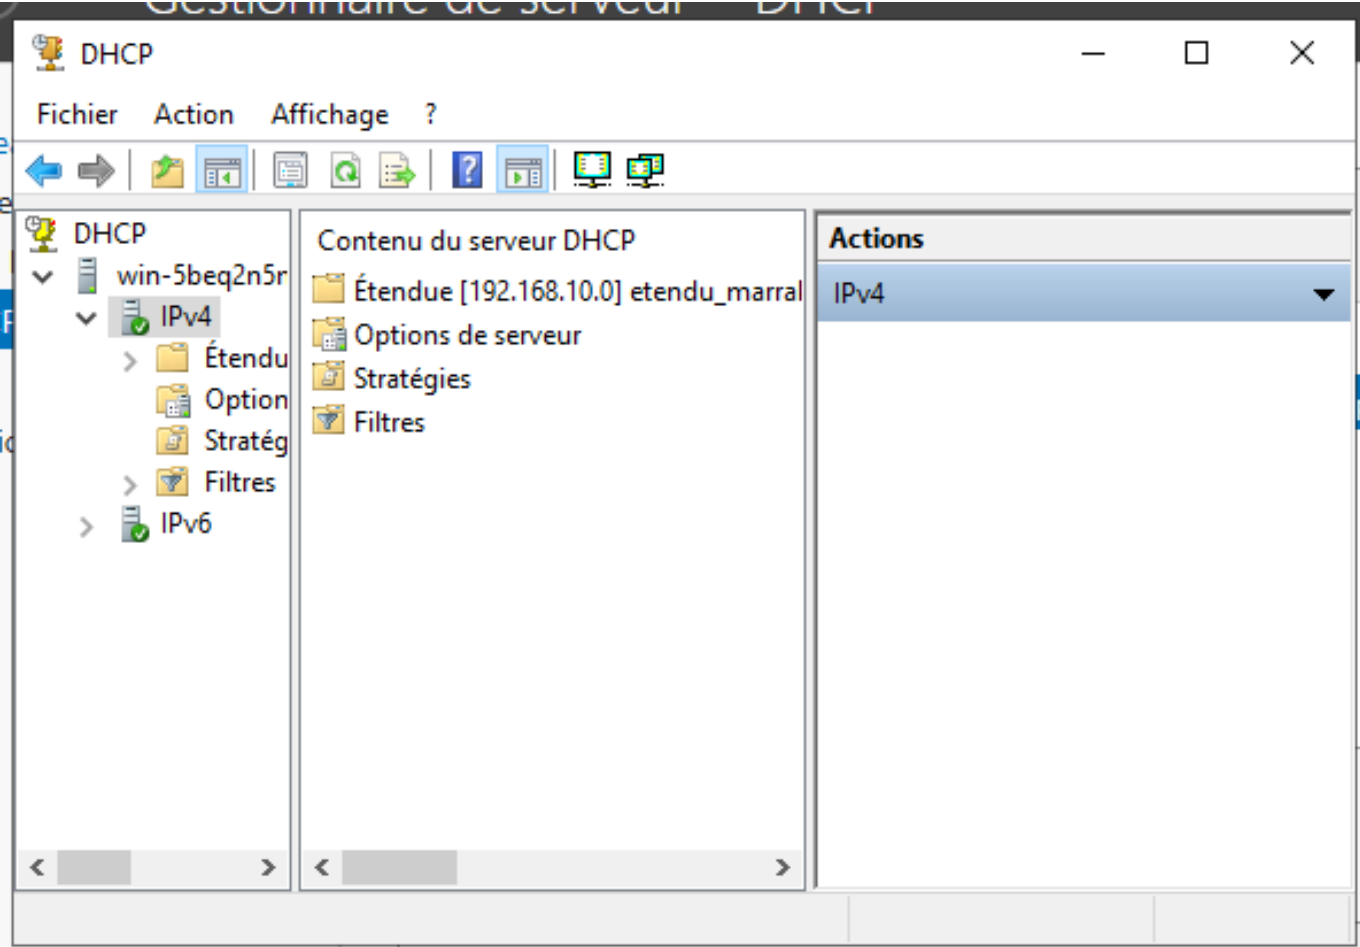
DHCP

Fichier Action Affichage ?

DHCP
win-5beq2n5r
IPv4
Étendu
Option
Stratég
Filtres
IPv6

Contenu du serveur DHCP
Étendue [192.168.10.0] etendu_marral
Options de serveur
Stratégies
Filtres

Actions
IPv4